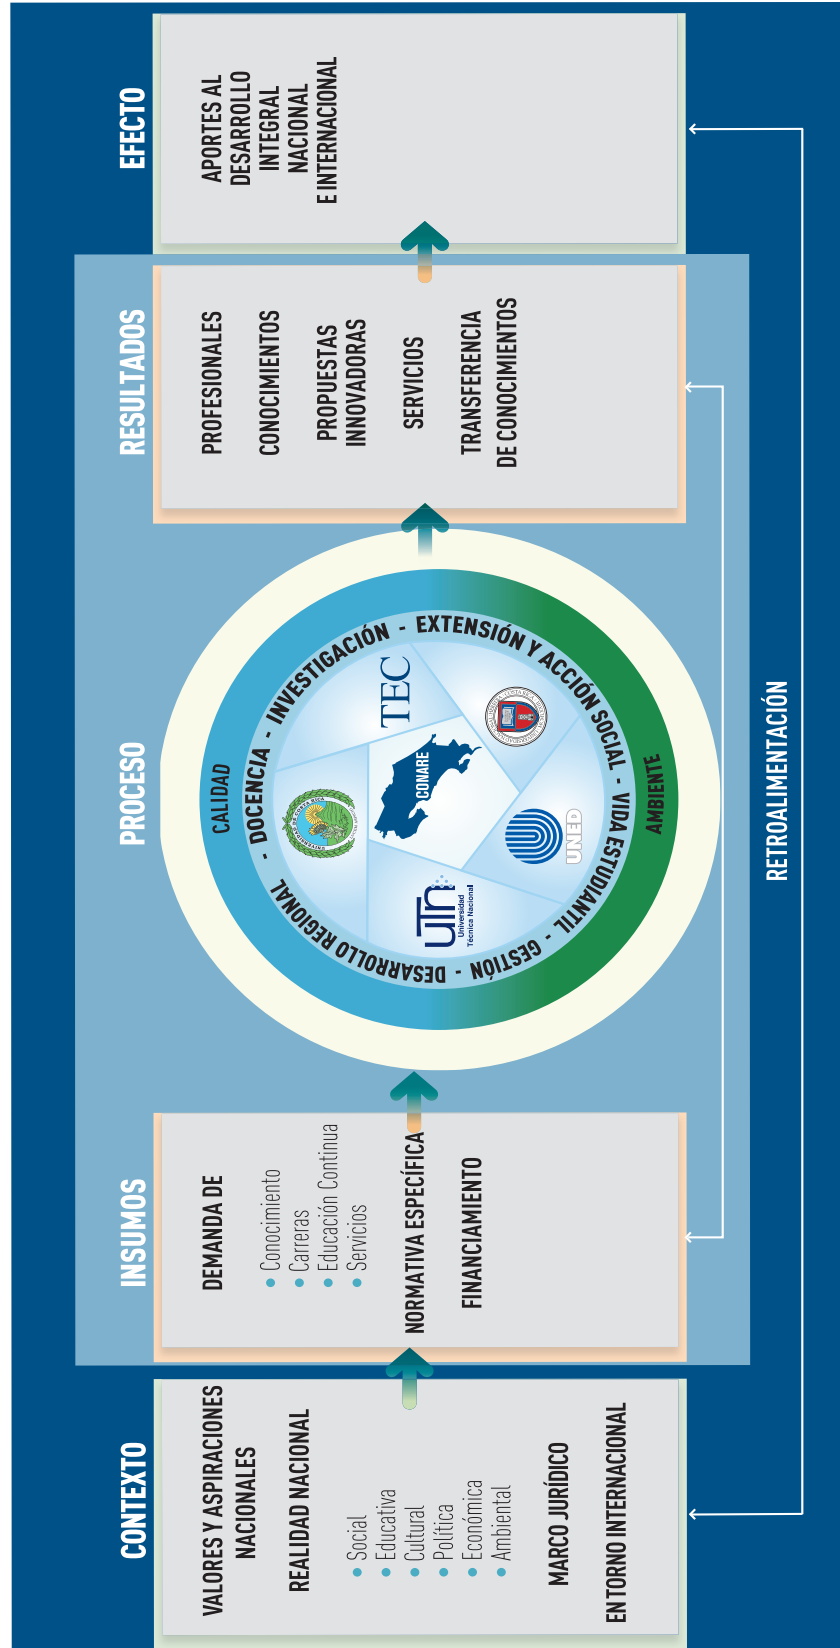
CONTEXTO

VALORES Y ASPIRACIONES NACIONALES

REALIDAD NACIONAL

• Social
• Educativa
• Cultural
• Política
• Económica
• Ambiental

MARCO JURÍDICO

ENTORNO INTERNACIONAL

INSUMOS

DEMANDA DE

• Conocimiento
• Carreras
• Educación Continua
• Servicios

NORMATIVA ESPECÍFICA

FINANCIAMIENTO

PROCESO

CALIDAD

AMBIENTE

DOCENCIA - INVESTIGACIÓN - EXTENSIÓN Y ACCIÓN SOCIAL - VIDA ESTUDIANTIL - GESTIÓN - DESARROLLO REGIONAL -

TEC

CONARE

UNED

UTN Universidad Técnica Nacional

RESULTADOS

PROFESIONALES

CONOCIMIENTOS

PROPUESTAS INNOVADORAS

SERVICIOS

TRANSFERENCIA DE CONOCIMIENTOS

EFECTO

APORTES AL DESARROLLO INTEGRAL NACIONAL E INTERNACIONAL

RETROALIMENTACIÓN